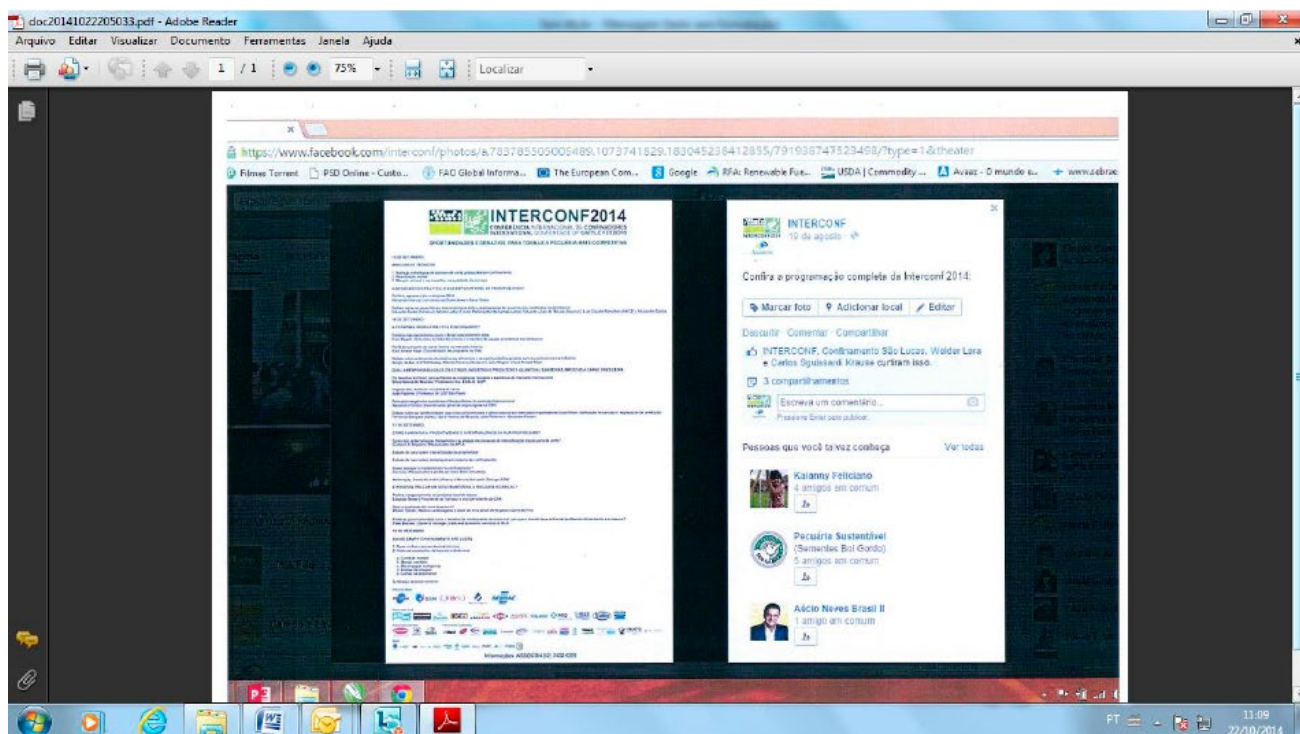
doc20141022205033.pdf - Adobe Reader

Arquivo Editar Visualizar Documento Ferramentas Janela Ajuda

1 / 1 75% Localizar

https://www.facebook.com/interconf/photos/a.783785505005489.1073741829.183045238412855/791938747523498/?type=1&theater

Filmes Torrent PSD Online - Custo... FAO Global Informa... The European Com... Google RFA: Renewable Fue... USDA | Commodity ... Avaaz - O mundo e... www.sebrae

INTERCONF2014

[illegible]

INTERCONF
10 de agosto

Confira a programação completa da Interconf 2014:

Marcar foto Adicionar local Editar

Descurtir · Comentar · Compartilhar

INTERCONF, Confinamento São Lucas, Walder Lara e Carlos Sguissardi Krause curtiram isso.

3 compartilhamentos

Escreva um comentário...

Pressione Enter para publicar.

Pessoas que você talvez conheça Ver todas

Kalanny Feliciano
4 amigos em comum

Pecuária Sustentável
(Sementes Boi Gordo)
5 amigos em comum

Aécio Neves Brasil II
1 amigo em comum

PT 11:09 22/10/2014